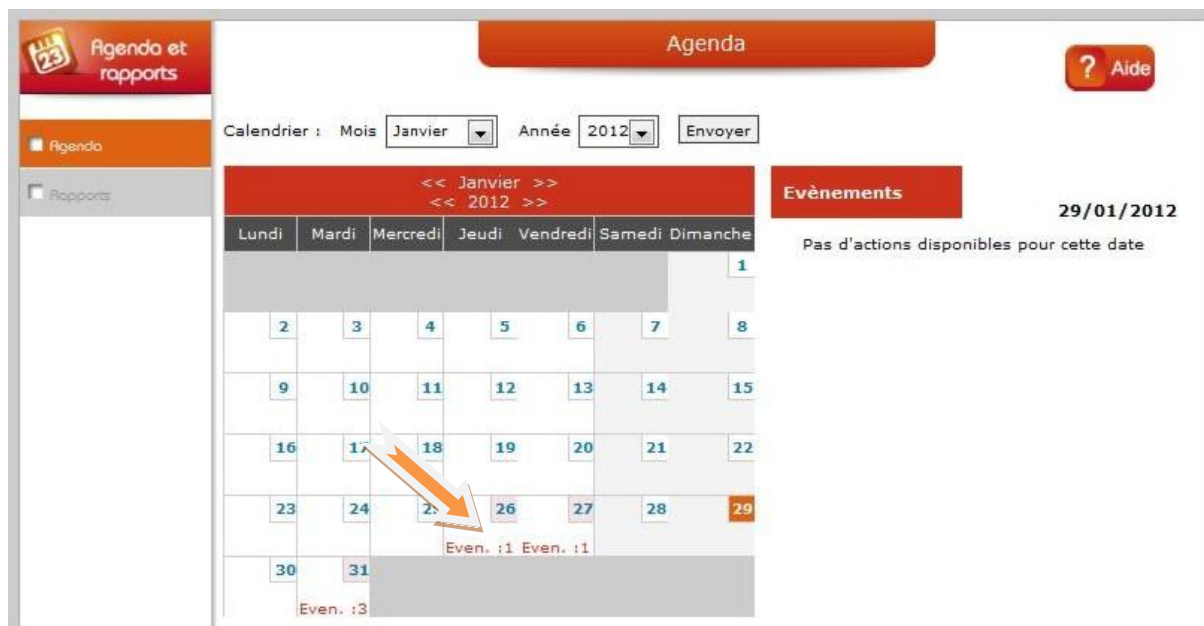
23 Agenda et rapports

Agenda

? Aide

Agenda

Rapports

Calendrier : Mois Janvier Année 2012 Envoyer

<< Janvier >>
<< 2012 >>

| Lundi | Mardi | Mercredi | Jeudi | Vendredi | Samedi | Dimanche |
|---|---|---|---|---|---|---|
| | | | | | | 1 |
| 2 | 3 | 4 | 5 | 6 | 7 | 8 |
| 9 | 10 | 11 | 12 | 13 | 14 | 15 |
| 16 | 17 | 18 | 19 | 20 | 21 | 22 |
| 23 | 24 | 25 | 26 Even. :1 | 27 Even. :1 | 28 | 29 |
| 30 | 31 Even. :3 | | | | | |

Evènements

29/01/2012

Pas d'actions disponibles pour cette date